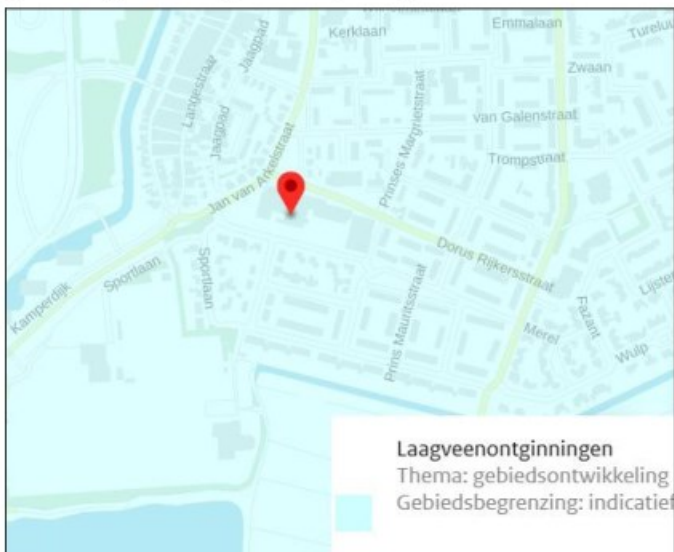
Kerklaan
Emmalaan
Tureluur
Zwaan
Jaagpad
Langestraat
Jaagpad
Van Galenstraat
Prinses Margrietstraat
Trompstraat
Jan van Arkelstraat
Dorus Rijkersstraat
Sportlaan
Sportlaan
Kamperdijk
Prins Mauritsstraat
Fazant
Lijster
Merel
Wulp

Laagveenontginningen
Thema: gebiedsontwikkeling
Gebiedsbegrenzing: indicatief